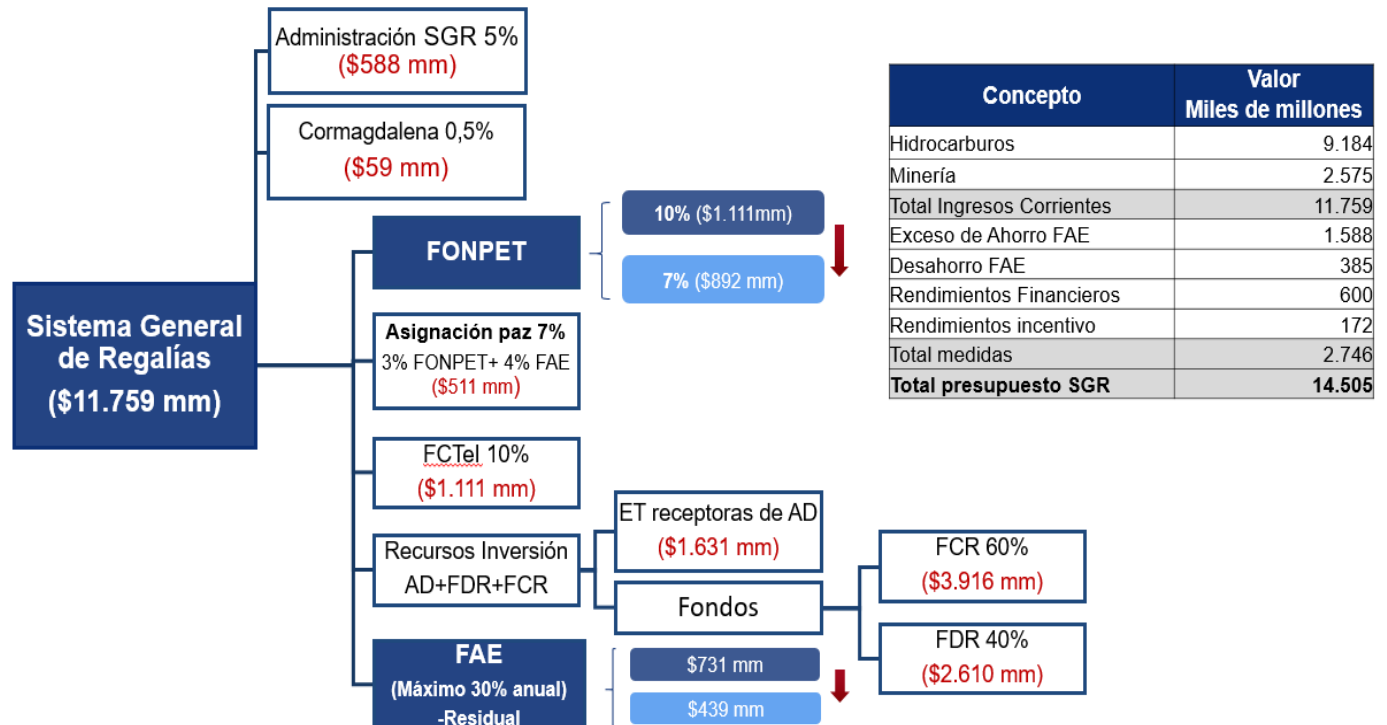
Sistema General de Regalías ($11.759 mm)

Administración SGR 5% ($588 mm)

Cormagdalena 0,5% ($59 mm)

FONPET

10% ($1.111mm)

7% ($892 mm)

Asignación paz 7%
3% FONPET+ 4% FAE
($511 mm)

FCTeI 10%
($1.111 mm)

Recursos Inversión
AD+FDR+FCR

ET receptoras de AD
($1.631 mm)

Fondos

FCR 60%
($3.916 mm)

FDR 40%
($2.610 mm)

FAE
(Máximo 30% anual)
-Residual

$731 mm

$439 mm

| Concepto | Valor Miles de millones |
|---|---|
| Hidrocarburos | 9.184 |
| Minería | 2.575 |
| Total Ingresos Corrientes | 11.759 |
| Exceso de Ahorro FAE | 1.588 |
| Desahorro FAE | 385 |
| Rendimientos Financieros | 600 |
| Rendimientos incentivo | 172 |
| Total medidas | 2.746 |
| Total presupuesto SGR | 14.505 |